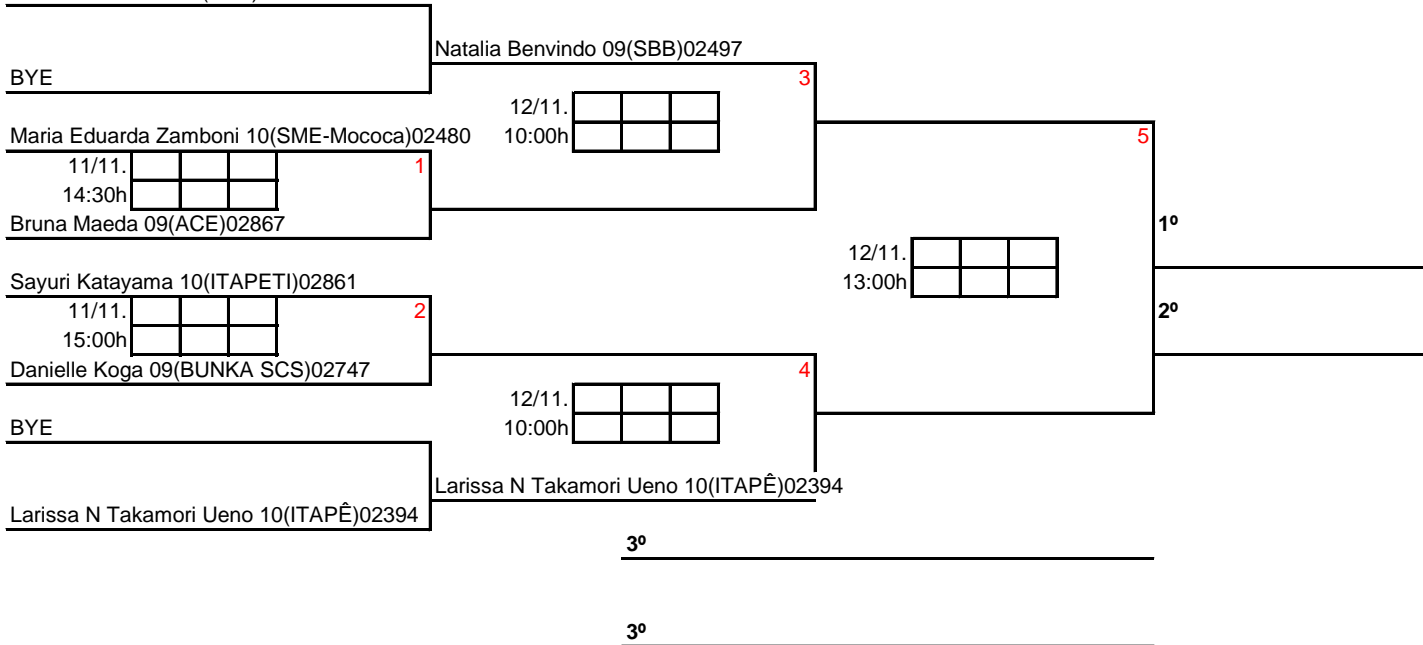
BYE

Natalia Benvindo 09(SBB)02497

3

12/11.
10:00h

Maria Eduarda Zamboni 10(SME-Mococa)02480

11/11.
14:30h

1

Bruna Maeda 09(ACE)02867

5

1º

12/11.
13:00h

Sayuri Katayama 10(ITAPETI)02861

11/11.
15:00h

2

Danielle Koga 09(BUNKA SCS)02747

2º

4

12/11.
10:00h

BYE

Larissa N Takamori Ueno 10(ITAPÊ)02394

Larissa N Takamori Ueno 10(ITAPÊ)02394

3º

3º